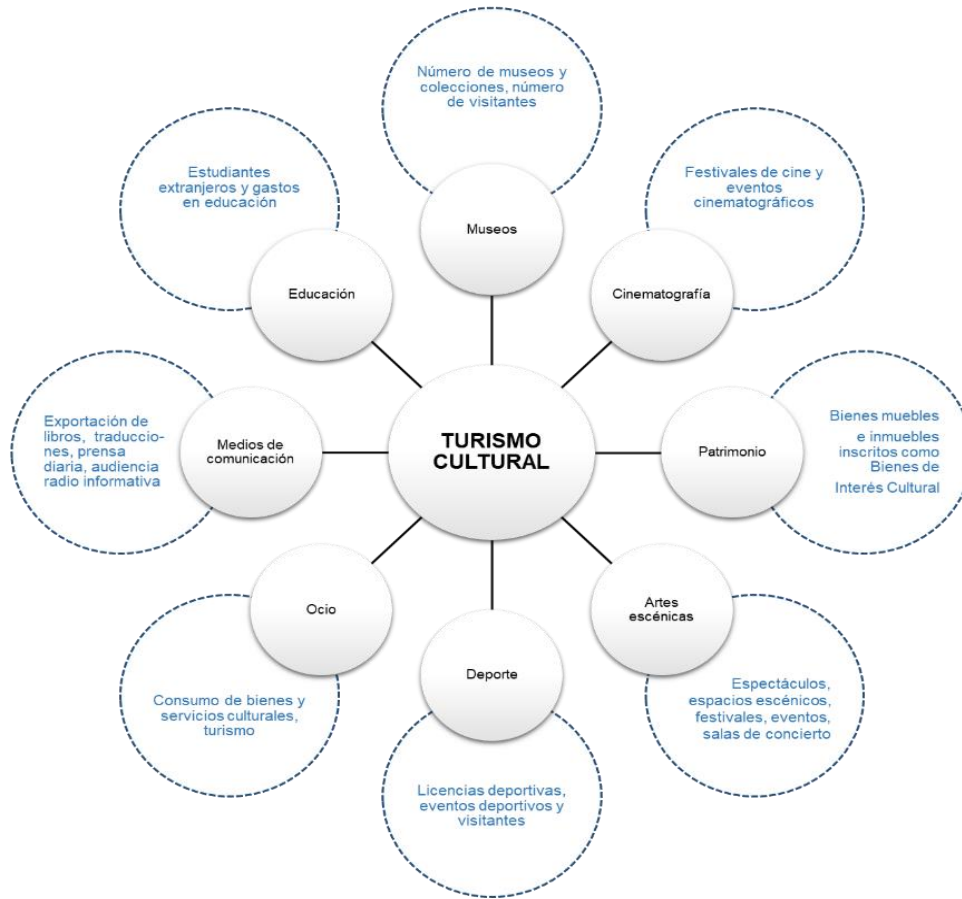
Número de museos y colecciones, número de visitantes

Estudiantes extranjeros y gastos en educación

Festivales de cine y eventos cinematográficos

Museos

Educación

Cinematografía

Exportación de libros, traducciones, prensa diaria, audiencia radio informativa

Medios de comunicación

TURISMO CULTURAL

Patrimonio

Bienes muebles e inmuebles inscritos como Bienes de Interés Cultural

Ocio

Deporte

Artes escénicas

Consumo de bienes y servicios culturales, turismo

Espectáculos, espacios escénicos, festivales, eventos, salas de concierto

Licencias deportivas, eventos deportivos y visitantes